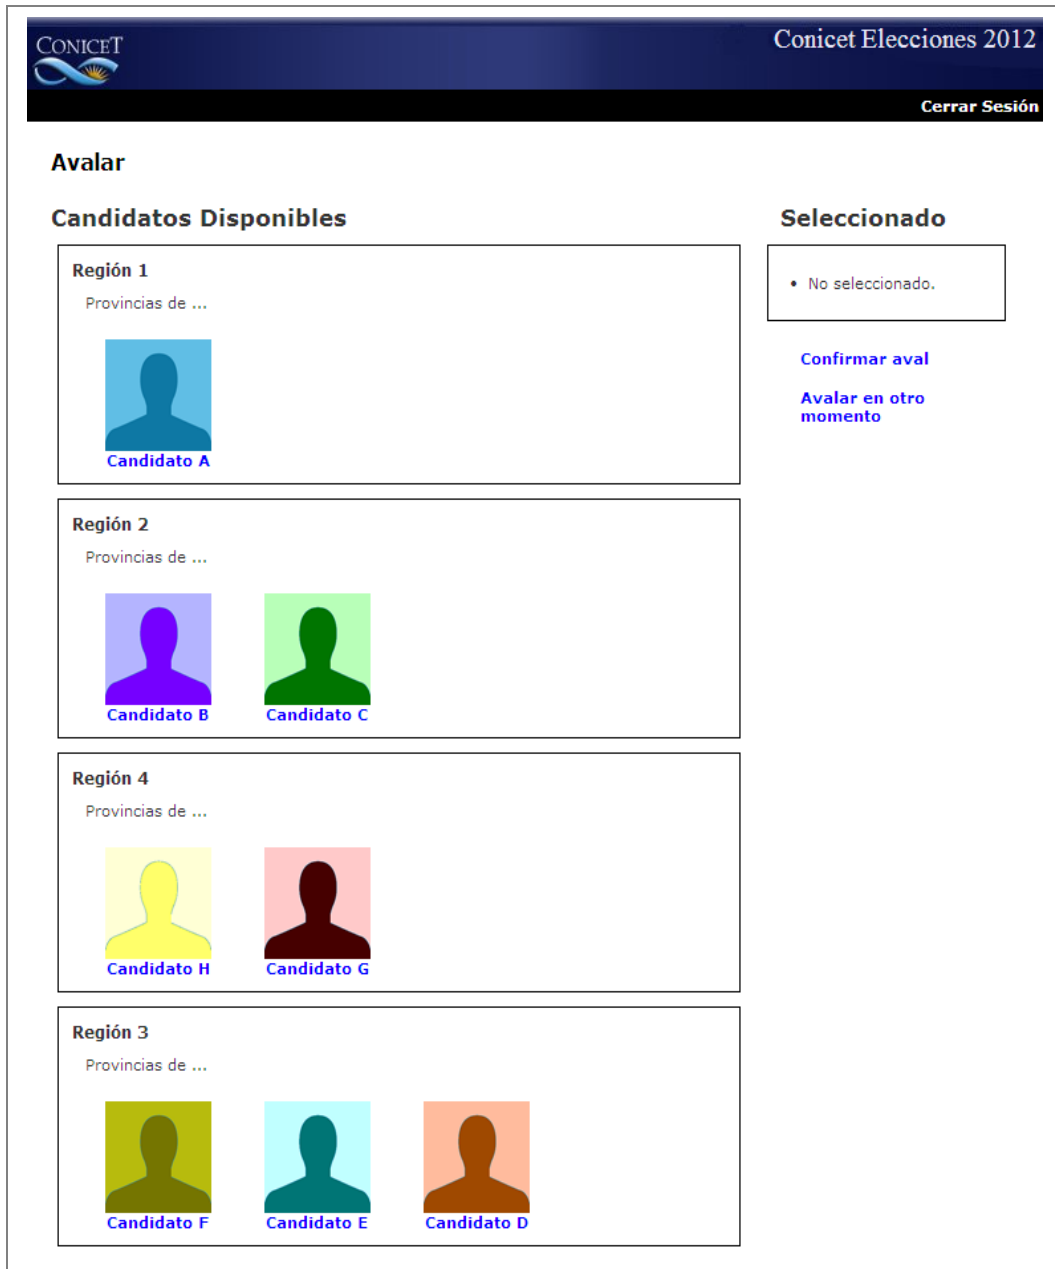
CONICET

Conicet Elecciones 2012

Cerrar Sesión

Avalar

Candidatos Disponibles

Región 1

Provincias de ...

Candidato A

Región 2

Provincias de ...

Candidato B

Candidato C

Región 4

Provincias de ...

Candidato H

Candidato G

Región 3

Provincias de ...

Candidato F

Candidato E

Candidato D

Seleccionado

• No seleccionado.

Confirmar aval

Avalar en otro momento